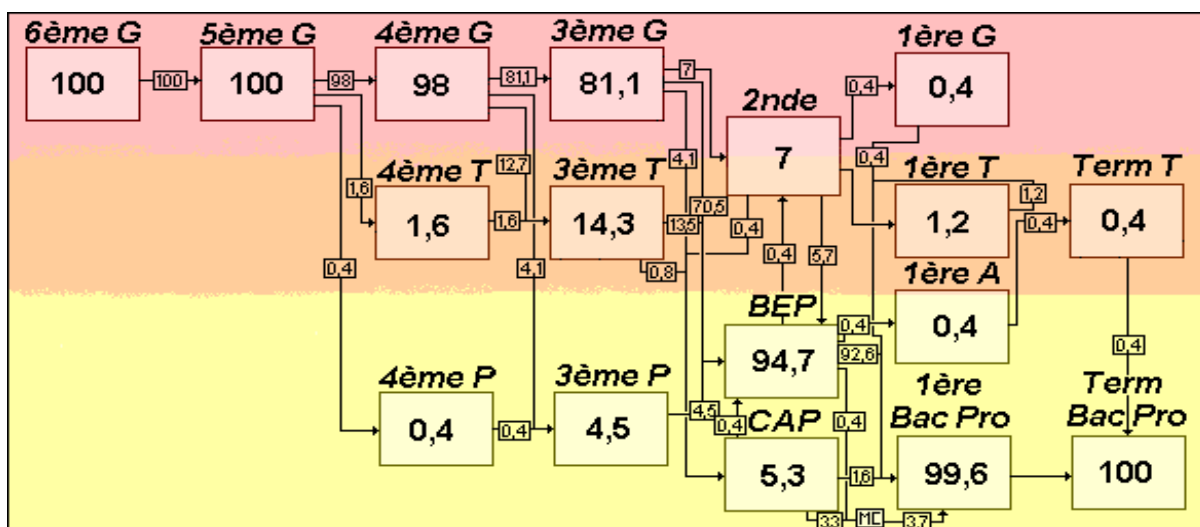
6ème G
100
100
5ème G
100
98
4ème G
98
81,1
3ème G
81,1
7
1ère G
0,4
0,4
2nde
7
4,1
12,7
4ème T
1,6
1,6
1,6
3ème T
14,3
13,5
70,5
0,4
0,4
1ère T
1,2
1,2
0,4
Term T
0,4
0,4
0,8
0,4
5,7
4,1
BEP
94,7
0,4
1ère A
0,4
92,6
0,4
4ème P
0,4
0,4
3ème P
4,5
4,5
0,4
CAP
0,4
1ère
Bac Pro
Term
Bac Pro
5,3
1,6
99,6
100
3,3
MC
3,7